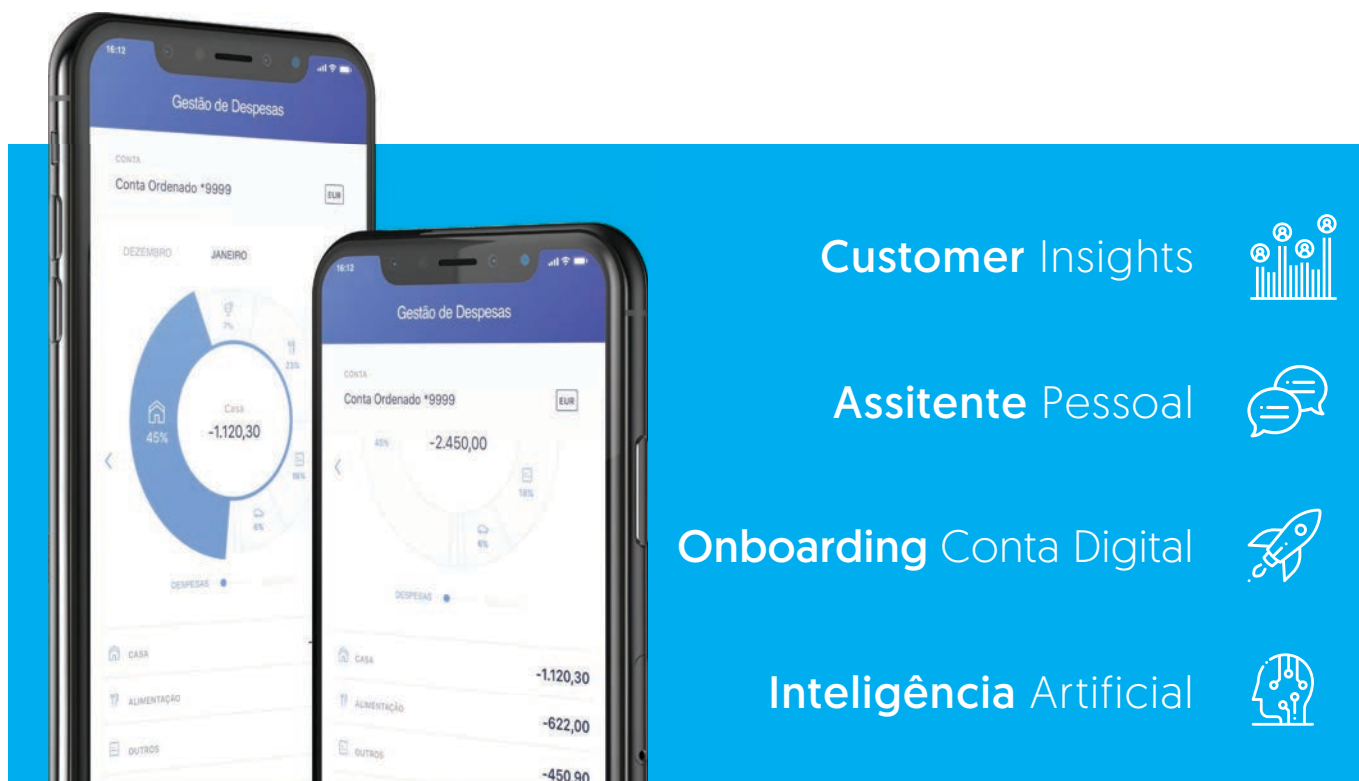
16:12

Gestão de Despesas

CONTA
Conta Ordenado *9999
EUR

DEZEMBRO JANEIRO

7%
23%
45%
Casa
-1.120,30
16%
6%

DESPESAS

CASA
ALIMENTAÇÃO
OUTROS

16:12

Gestão de Despesas

CONTA
Conta Ordenado *9999
EUR

45%
-2.450,00
18%
6%

DESPESAS

CASA -1.120,30
ALIMENTAÇÃO -622,00
OUTROS -450,90

Customer Insights

Assitente Pessoal

Onboarding Conta Digital

Inteligência Artificial